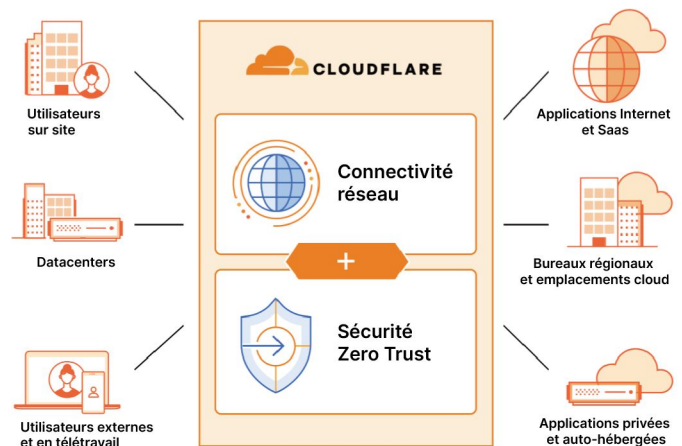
Utilisateurs sur site

Datacenters

Utilisateurs externes et en télétravail

CLOUDFLARE

Connectivité réseau

+

Sécurité Zero Trust

Applications Internet et Saas

Bureaux régionaux et emplacements cloud

Applications privées et auto-hébergées